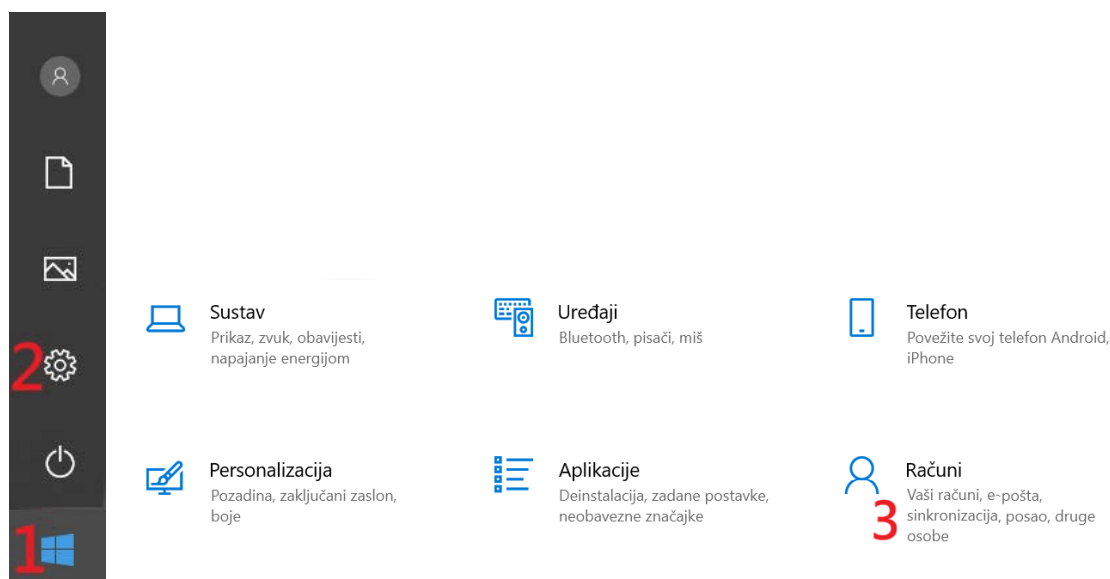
2
1

Sustav
Prikaz, zvuk, obavijesti, napajanje energijom

Uređaji
Bluetooth, pisači, miš

Telefon
Povežite svoj telefon Android, iPhone

Personalizacija
Pozadina, zaključani zaslon, boje

Aplikacije
Deinstalacija, zadane postavke, neobavezne značajke

Računi
Vaši računi, e-pošta, sinkronizacija, posao, druge osobe
3